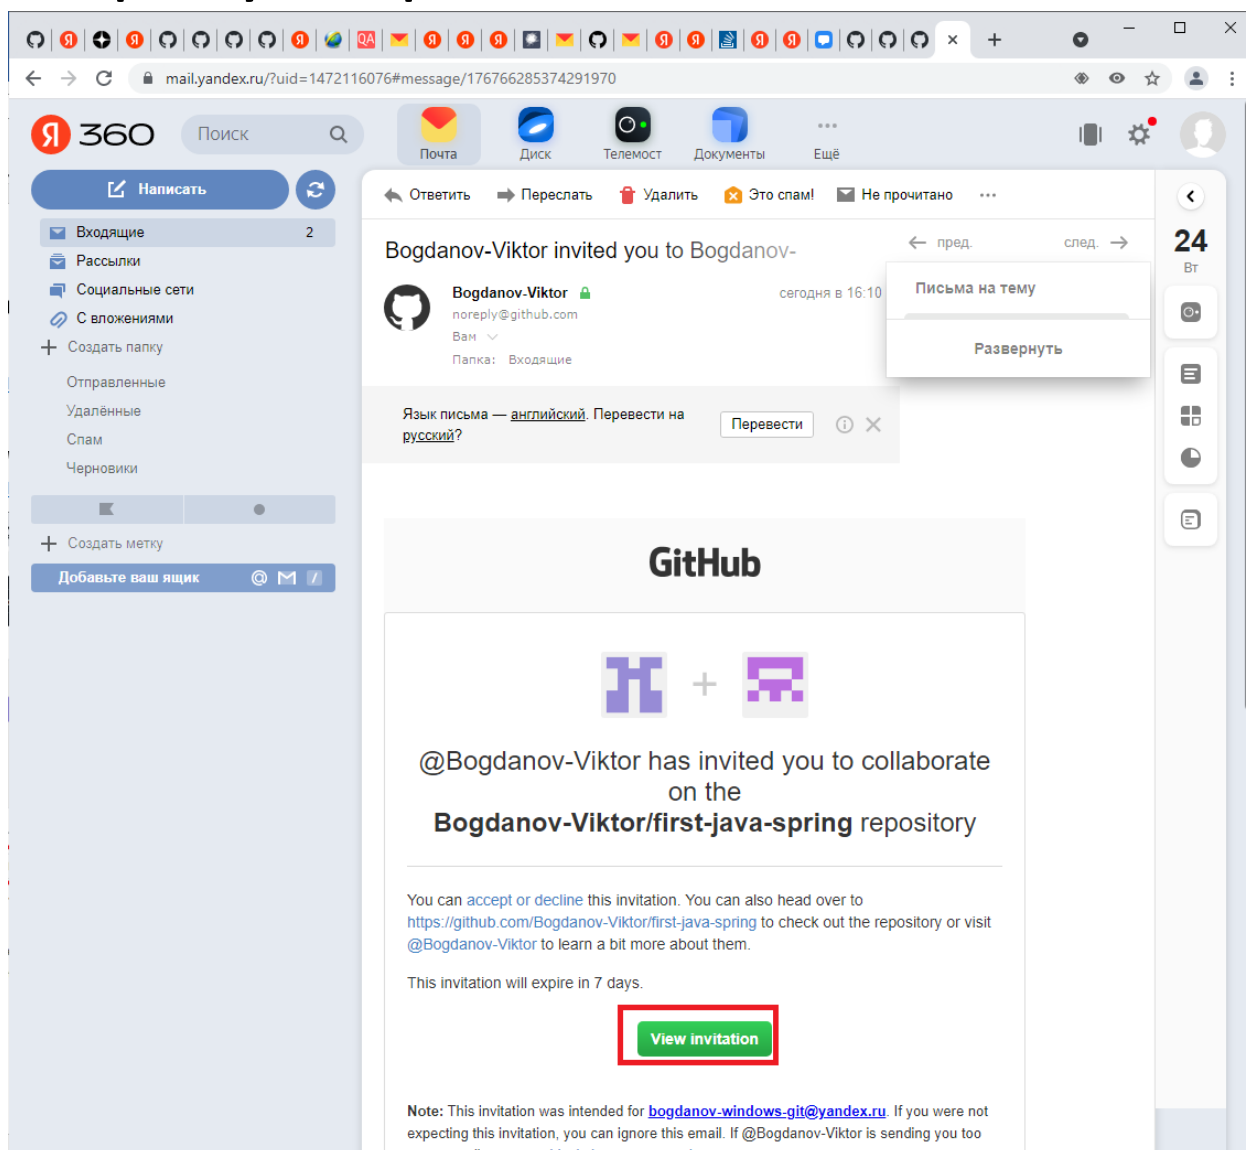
mail.yandex.ru/?uid=1472116076#message/176766285374291970

Я 360 Поиск

Почта Диск Телемост Документы Ещё

Написать

Входящие 2
Рассылки
Социальные сети
С вложениями
Создать папку
Отправленные
Удалённые
Спам
Черновики
Создать метку
Добавьте ваш ящик

Ответить Переслать Удалить Это спам! Не прочитано ···

Bogdanov-Viktor invited you to Bogdanov-

пред. след.

Bogdanov-Viktor
noreply@github.com
Вам
Папка: Входящие

сегодня в 16:10

Письма на тему
Развернуть

Язык письма — английский. Перевести на русский?
Перевести

24
Вт

GitHub

@Bogdanov-Viktor has invited you to collaborate on the **Bogdanov-Viktor/first-java-spring** repository

You can accept or decline this invitation. You can also head over to https://github.com/Bogdanov-Viktor/first-java-spring to check out the repository or visit @Bogdanov-Viktor to learn a bit more about them.

This invitation will expire in 7 days.

View invitation

**Note:** This invitation was intended for bogdanov-windows-git@yandex.ru. If you were not expecting this invitation, you can ignore this email. If @Bogdanov-Viktor is sending you too